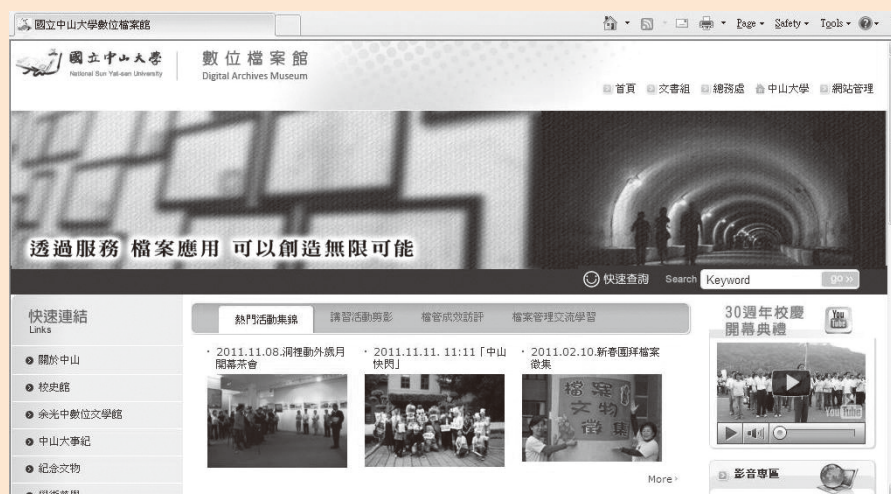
國立中山大學數位檔案館

Page ▾ Safety ▾ Tools ▾

國立中山大學
National Sun Yat-sen University

數位檔案館
Digital Archives Museum

首頁 文書組 總務處 中山大學 網站管理

透過服務 檔案應用 可以創造無限可能

快速查詢 Search Keyword go

快速連結
Links

關於中山

校史館

余光中數位文學館

中山大事紀

紀念文物

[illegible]

熱門活動集錦 講習活動剪影 檔管成效訪評 檔案管理交流學習

2011.11.08.洞裡動外娛月開幕茶會

2011.11.11. 11:11「中山快閃」

2011.02.10.新春團拜檔案徵集

檔案文物徵集

More

30週年校慶開幕典禮

You Tube

影音專區